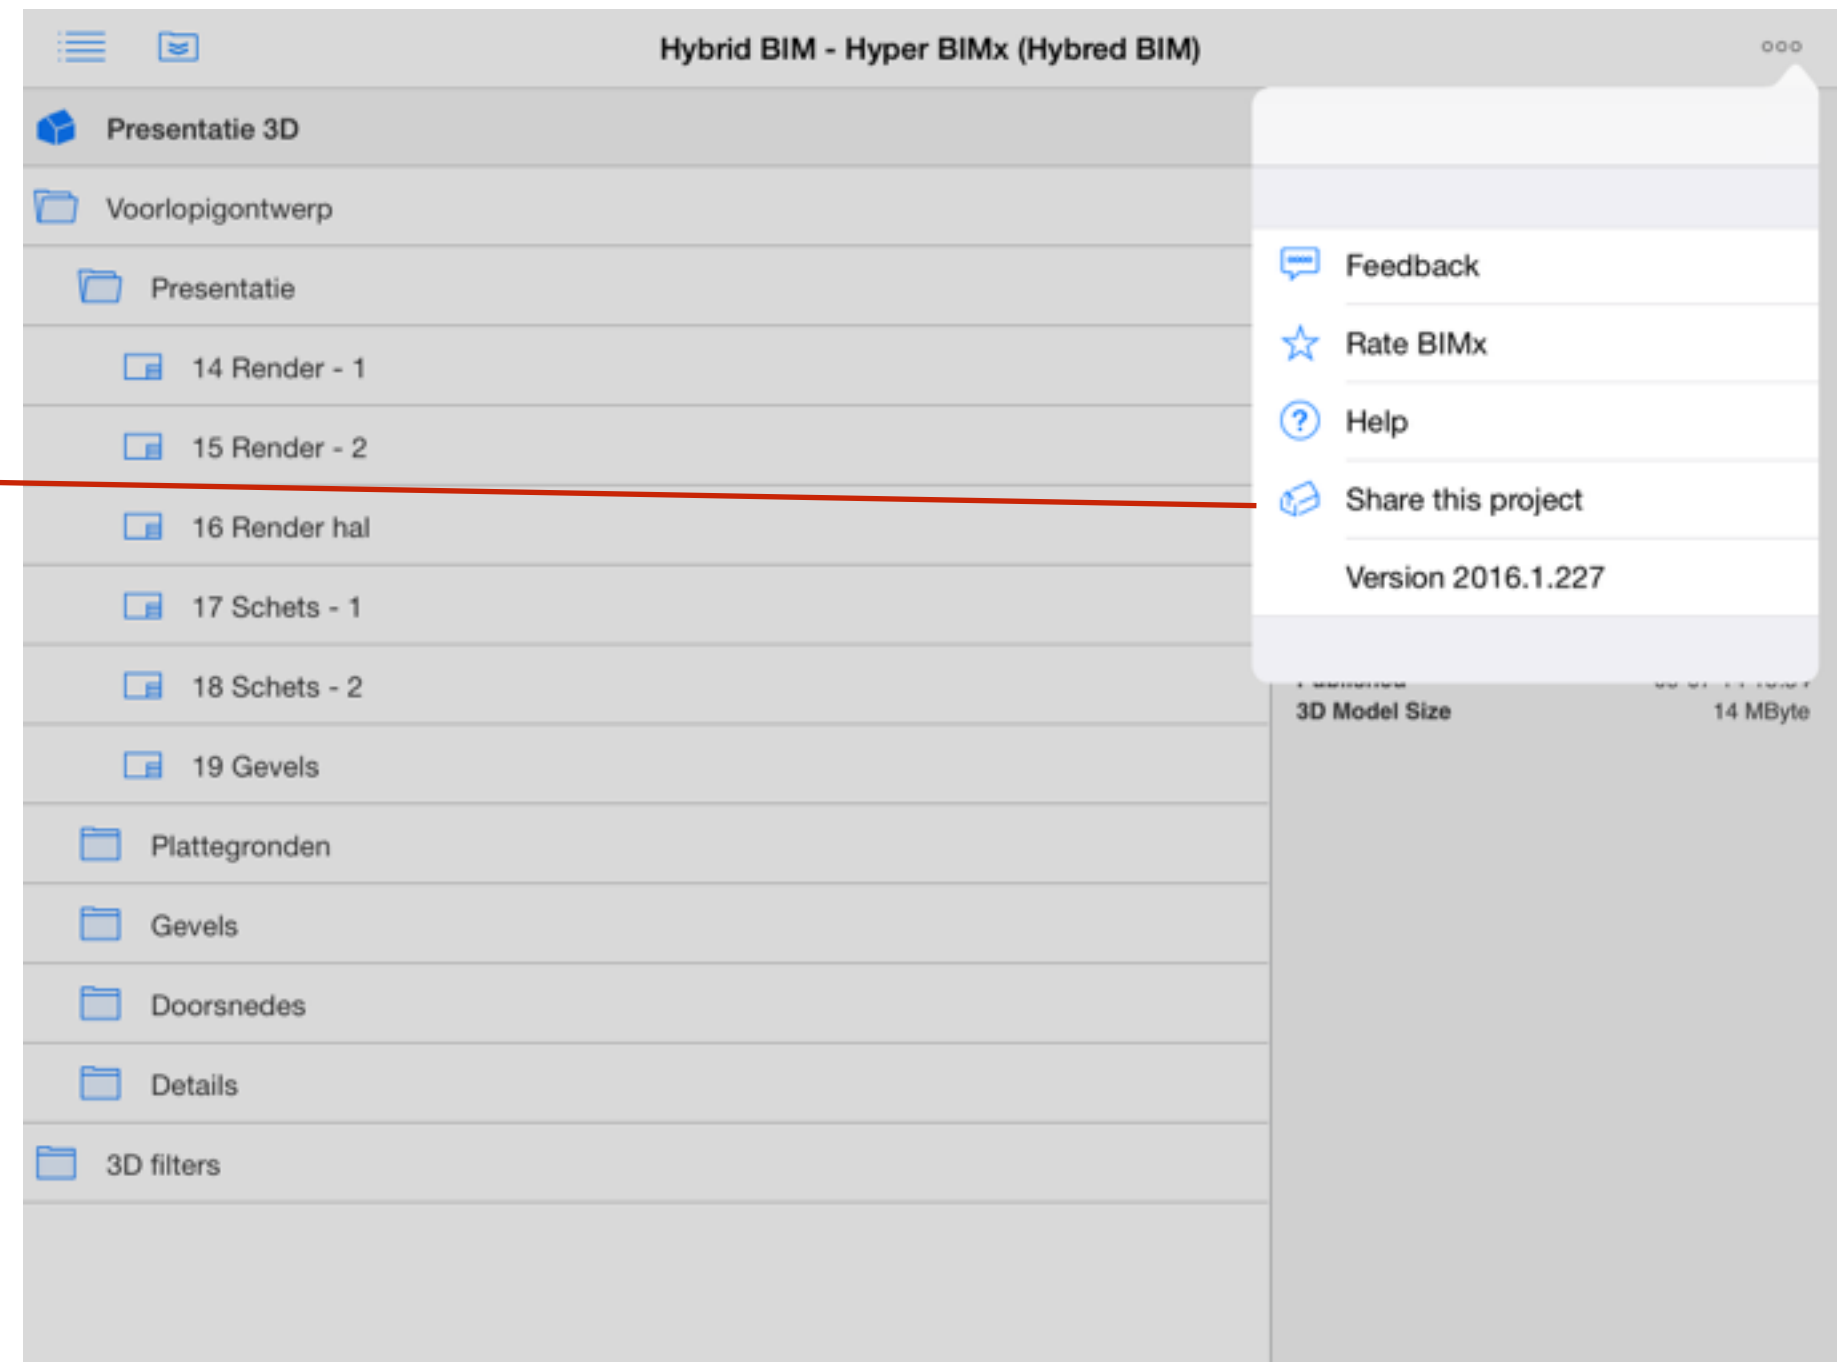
Hybrid BIM - Hyper BIMx (Hybred BIM)

Presentatie 3D

Voorlopigontwerp

Presentatie

14 Render - 1

15 Render - 2

16 Render hal

17 Schets - 1

18 Schets - 2

19 Gevels

Plattegronden

Gevels

Doorsnedes

Details

3D filters

Feedback

Rate BIMx

Help

Share this project

Version 2016.1.227

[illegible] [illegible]

3D Model Size 14 MByte